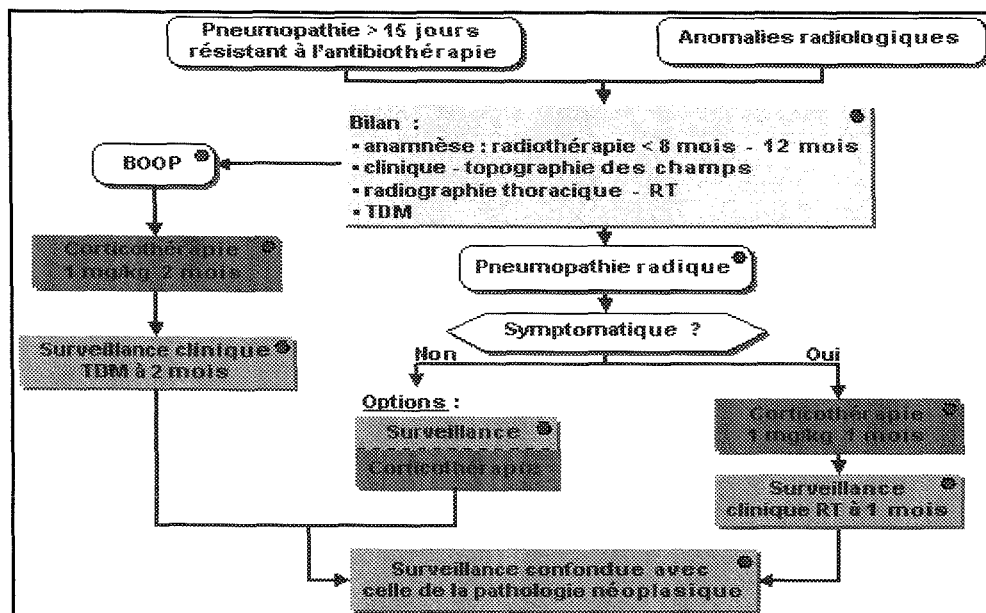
Pneumopathie > 15 jours résistant à l'antibiothérapie

Anomalies radiologiques

Bilan :
• anamnèse : radiothérapie < 8 mois - 12 mois
• clinique - topographie des champs
• radiographie thoracique - RT
• TDM

BOOP

Corticothérapie 1 mg/kg 2 mois

Surveillance clinique TDM à 2 mois

Pneumopathie radique

Symptomatique ?

Non

Oui

Options :

Surveillance

Corticothérapie

Corticothérapie 1 mg/kg ? mois

Surveillance clinique RT à 1 mois

Surveillance confondue avec celle de la pathologie néoplasique